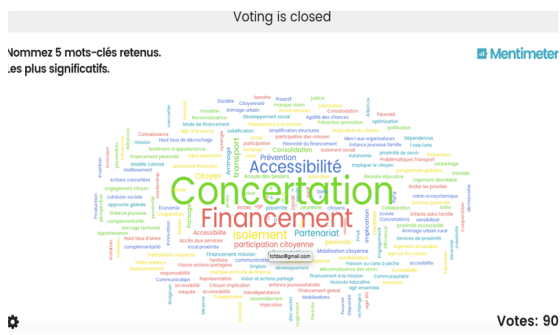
Voting is closed

Nommez 5 mots-clés retenus.
Les plus significatifs.

Mentimeter

Concertation
Financement
Accessibilité
Isolement
Prévention
Partenariat
participation citoyenne
Consolidation
transport
Arrimage

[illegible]

Votes: 90